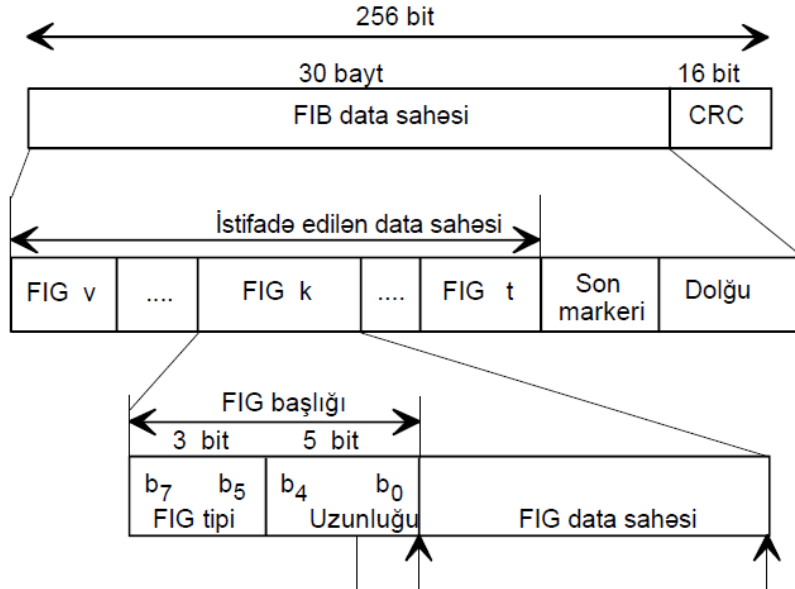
256 bit

30 bayt

16 bit

FIB data sahəsi

CRC

İstifadə edilən data sahəsi

FIG v

....

FIG k

....

FIG t

Son markeri

Dolğu

FIG başlığı

3 bit

5 bit

$b_7$ $b_5$

FIG tipi

$b_4$ $b_0$

Uzunluğu

FIG data sahəsi